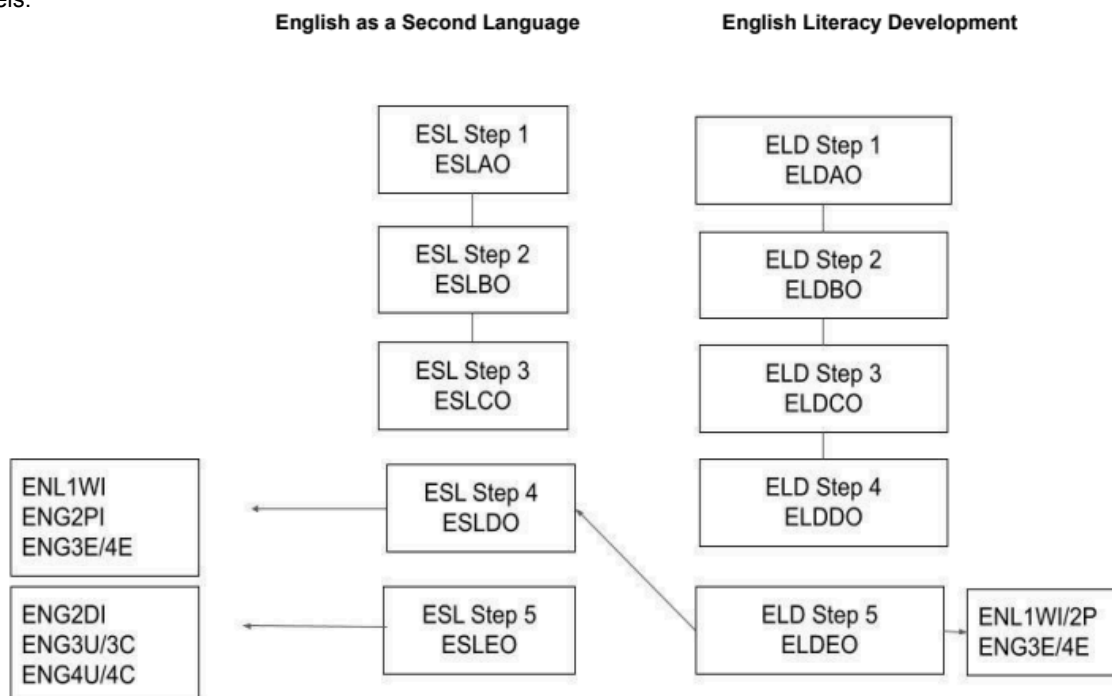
els.

English as a Second Language

English Literacy Development

ESL Step 1
ESLAO

ESL Step 2
ESLBO

ESL Step 3
ESLCO

ENL1WI
ENG2PI
ENG3E/4E

ESL Step 4
ESLDO

ENG2DI
ENG3U/3C
ENG4U/4C

ESL Step 5
ESLEO

ELD Step 1
ELDAO

ELD Step 2
ELDBO

ELD Step 3
ELDCO

ELD Step 4
ELDDO

ELD Step 5
ELDEO

ENL1WI/2P
ENG3E/4E